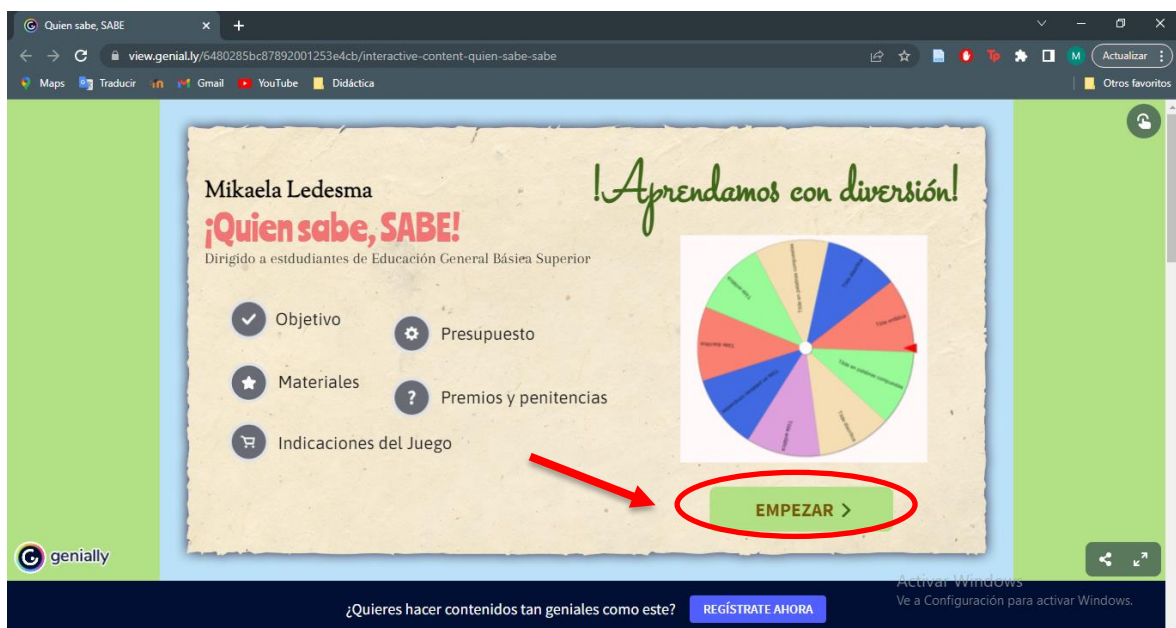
Quien sabe, SABE

view.genial.ly/6480285bc87892001253e4cb/interactive-content-quien-sabe-sabe

Actualizar

Maps Traducir Gmail YouTube Didáctica

Otros favoritos

Mikaela Ledesma

¡Quien sabe, SABE!

Dirigido a estdudiantes de Educación General Básica Superior

¡Aprendamos con diversión!

Objetivo

Presupuesto

Materiales

Premios y penitencias

Indicaciones del Juego

EMPEZAR >

genially

Activar Windows
Ve a Configuración para activar Windows.

¿Quieres hacer contenidos tan geniales como este?

REGÍSTRATE AHORA